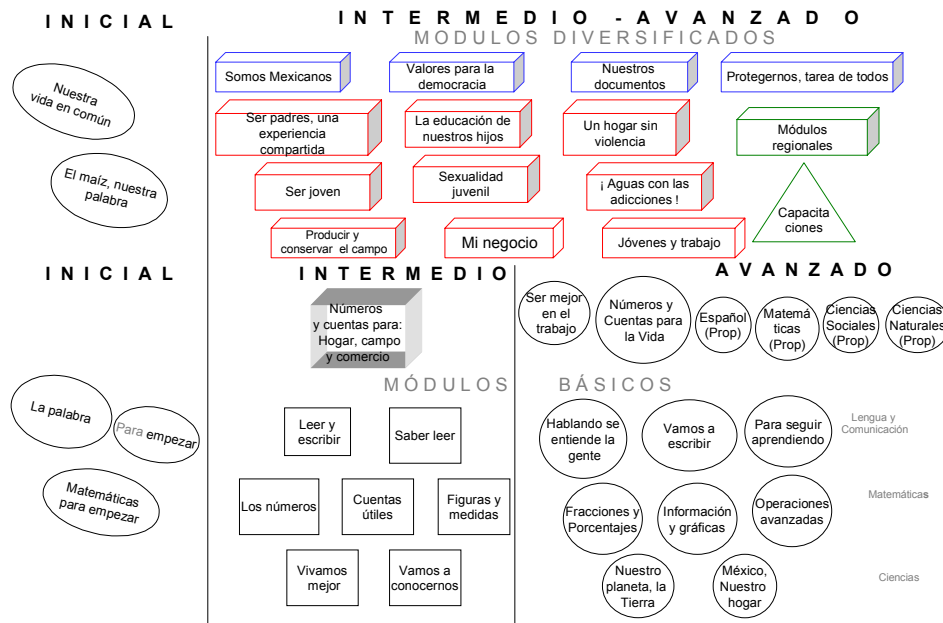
INICIAL

INTERMEDIO - AVANZADO

MODULOS DIVERSIFICADOS

Nuestra vida en común

El maíz, nuestra palabra

Somos Mexicanos

Valores para la democracia

Nuestros documentos

Protegernos, tarea de todos

Ser padres, una experiencia compartida

La educación de nuestros hijos

Un hogar sin violencia

Módulos regionales

Ser joven

Sexualidad juvenil

¡ Aguas con las adicciones !

Capacitaciones

Producir y conservar el campo

Mi negocio

Jóvenes y trabajo

INICIAL

INTERMEDIO

AVANZADO

Números y cuentas para: Hogar, campo y comercio

Ser mejor en el trabajo

Números y Cuentas para la Vida

Español (Prop)

Matemáticas (Prop)

Ciencias Sociales (Prop)

Ciencias Naturales (Prop)

MÓDULOS BÁSICOS

La palabra

Para empezar

Matemáticas para empezar

Leer y escribir

Saber leer

Hablando se entiende la gente

Vamos a escribir

Para seguir aprendiendo

Lengua y Comunicación

Los números

Cuentas útiles

Figuras y medidas

Fracciones y Porcentajes

Información y gráficas

Operaciones avanzadas

Matemáticas

Vivamos mejor

Vamos a conocernos

Nuestro planeta, la Tierra

México, Nuestro hogar

Ciencias